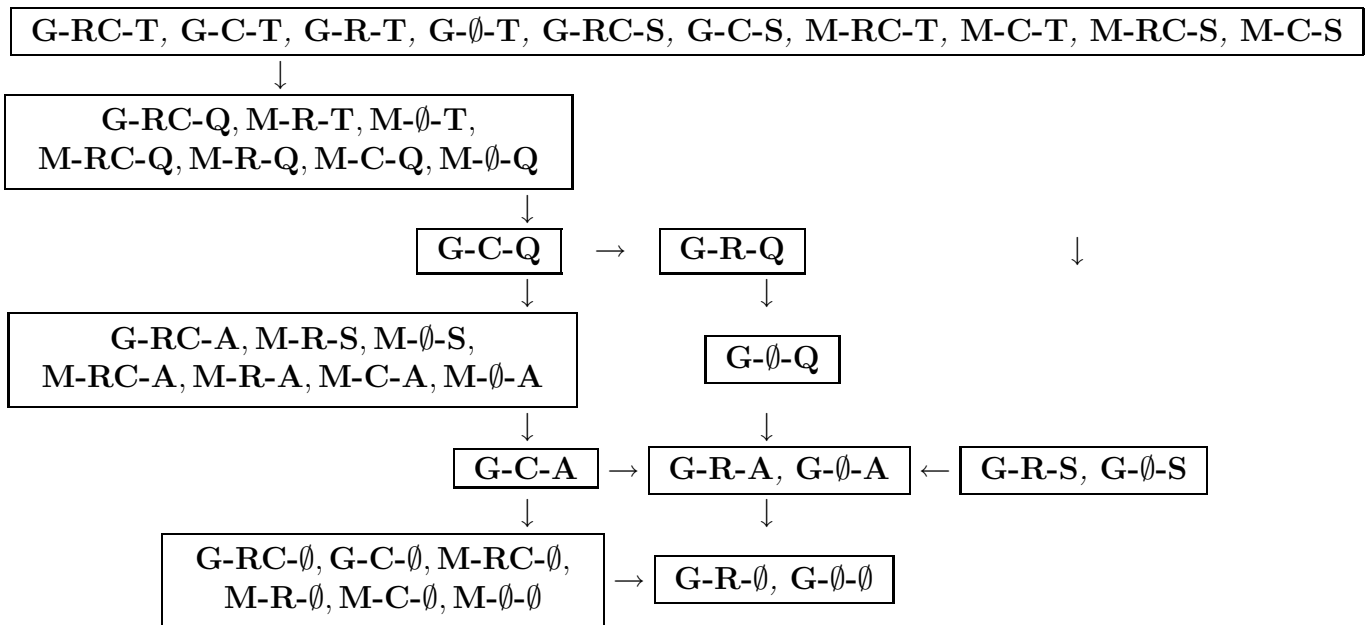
G-RC-T, G-C-T, G-R-T, G-$\emptyset$-T, G-RC-S, G-C-S, M-RC-T, M-C-T, M-RC-S, M-C-S

$\downarrow$

G-RC-Q, M-R-T, M-$\emptyset$-T, M-RC-Q, M-R-Q, M-C-Q, M-$\emptyset$-Q

$\downarrow$

G-C-Q $\rightarrow$ G-R-Q $\downarrow$

$\downarrow$ $\downarrow$

G-RC-A, M-R-S, M-$\emptyset$-S, M-RC-A, M-R-A, M-C-A, M-$\emptyset$-A

G-$\emptyset$-Q

$\downarrow$ $\downarrow$

G-C-A $\rightarrow$ G-R-A, G-$\emptyset$-A $\leftarrow$ G-R-S, G-$\emptyset$-S

$\downarrow$ $\downarrow$

G-RC-$\emptyset$, G-C-$\emptyset$, M-RC-$\emptyset$, M-R-$\emptyset$, M-C-$\emptyset$, M-$\emptyset$-$\emptyset$ $\rightarrow$ G-R-$\emptyset$, G-$\emptyset$-$\emptyset$